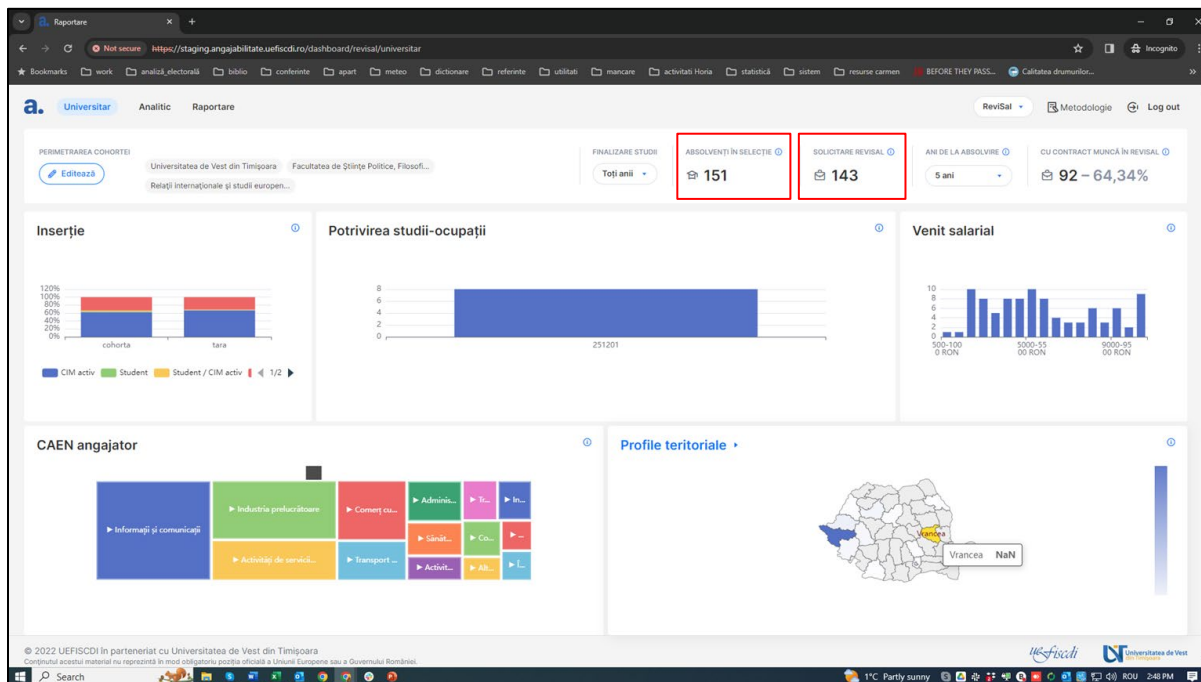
Raportare

Not secure https://staging.angajabilitate.uefiscdi.ro/dashboard/revisal/universitar

Incognito

Bookmarks work analiză_electorală biblio conferinte apart meteo dictionare referinte utilitati mancare activitati Horia statistică sistem resurse carmen BEFORE THEY PASS... Calitatea drumurilor...

a. Universitar Analitic Raportare

ReviSal Metodologie Log out

PERIMETRAREA COHORTEI
Editează
Universitatea de Vest din Timișoara Facultatea de Științe Politice, Filosofi...
Relații internaționale și studii europen...

FINALIZARE STUDII
Toți anii

ABSOLVENȚI ÎN SELECȚIE
151

SOLICITARE REVISAL
143

ANI DE LA ABSOLVIRE
5 ani

CU CONTRACT MUNCĂ ÎN REVISAL
92 – 64,34%

Inserție

120%
100%
80%
60%
40%
20%
0%
cohorta tara

CIM activ Student Student / CIM activ 1/2

Potrivirea studii-ocupații

8
6
4
2
0
251201

Venit salarial

10
8
6
4
2
0
500-100 0 RON
5000-55 00 RON
9000-95 00 RON

CAEN angajator

Informații și comunicații
Industria prelucrătoare
Activități de servicii...
Comerț cu...
Transport ...
Adminis...
Sănăt...
Activit...
Tr...
In...
Co...
Alt...

Profile teritoriale

Vrancea
Vrancea NaN

© 2022 UEFISCDI în parteneriat cu Universitatea de Vest din Timișoara
Conținutul acestui material nu reprezintă în mod obligatoriu poziția oficială a Uniunii Europene sau a Guvernului României.

UEFISCDI Universitatea de Vest din Timișoara

Search
1°C Partly sunny ROU 2:48 PM